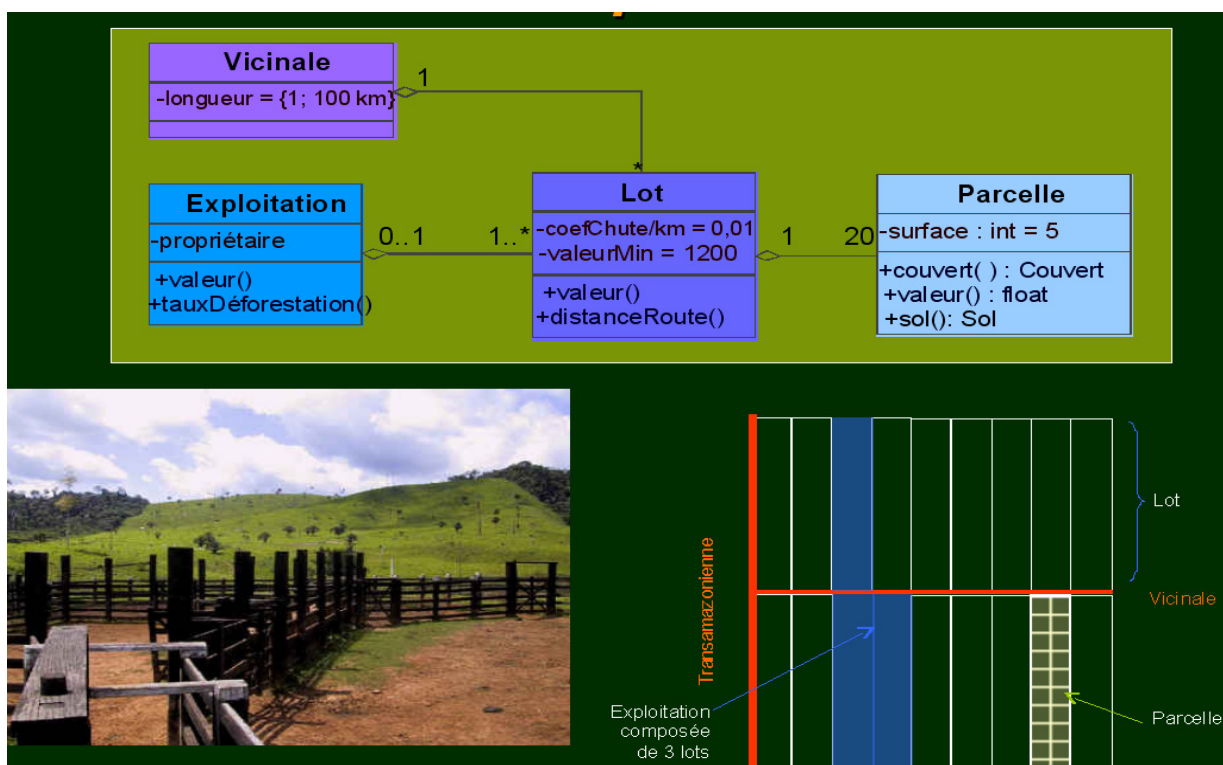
Vicinale
-longueur = {1; 100 km}

1

*

Exploitation
-propriétaire
+valeur()
+tauxDéforestation()

0..1

1..*

Lot
-coefChute/km = 0,01
-valeurMin = 1200
+valeur()
+distanceRoute()

1

20

Parcelle
-surface : int = 5
+couvert( ) : Couvert
+valeur() : float
+sol(): Sol

Lot

Transamazonienne

Vicinale

Exploitation composée de 3 lots

Parcelle